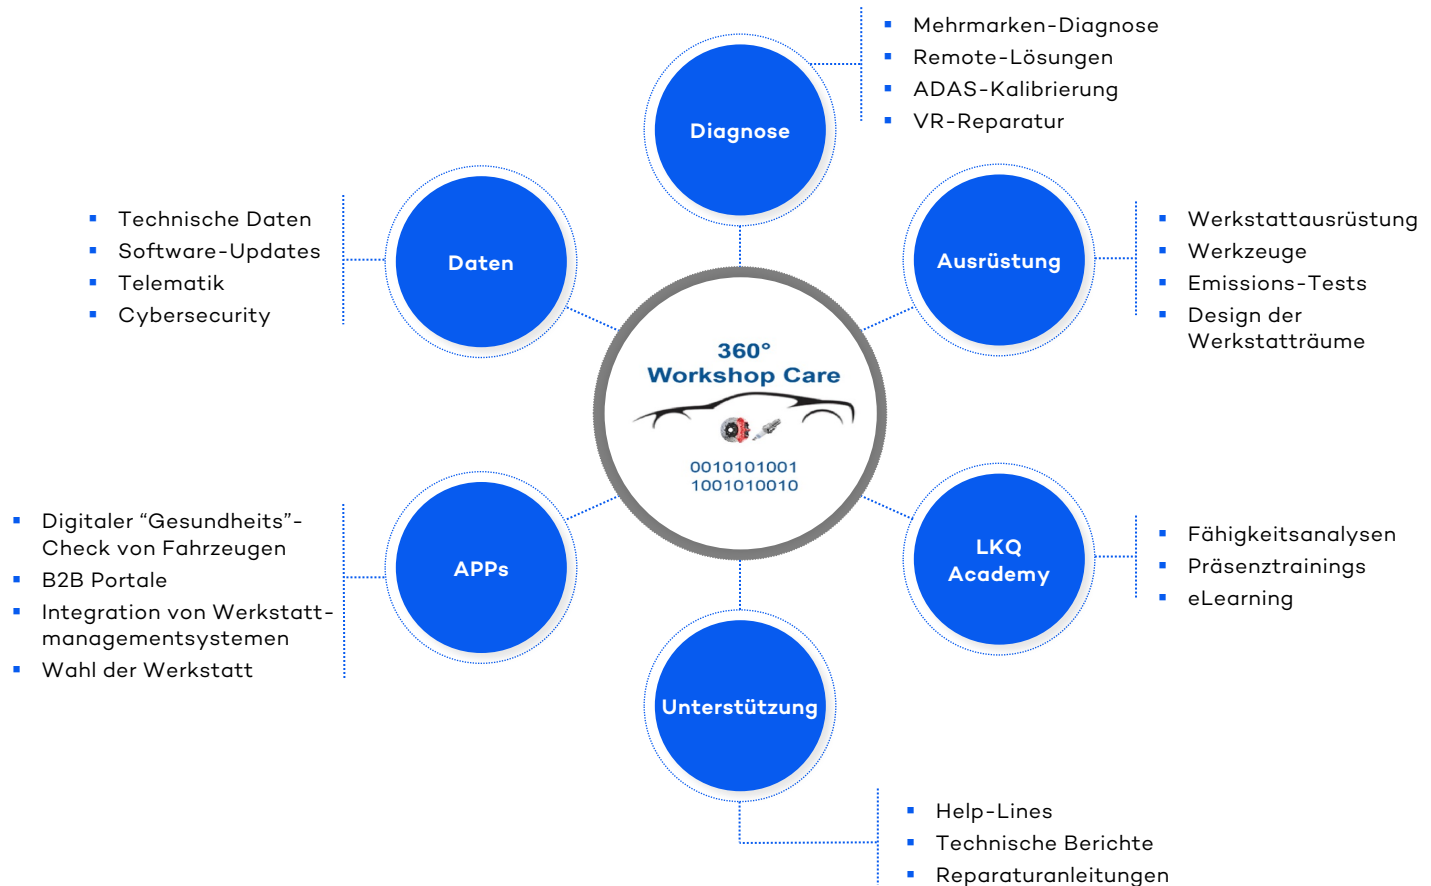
Diagnose

- Mehrmarken-Diagnose
- Remote-Lösungen
- ADAS-Kalibrierung
- VR-Reparatur

- Technische Daten
- Software-Updates
- Telematik
- Cybersecurity

Daten

Ausrüstung

- Werkstattausrüstung
- Werkzeuge
- Emissions-Tests
- Design der Werkstatträume

360°
Workshop Care

0010101001
1001010010

- Digitaler “Gesundheits”-Check von Fahrzeugen
- B2B Portale
- Integration von Werkstattmanagementsystemen
- Wahl der Werkstatt

APPs

LKQ Academy

- Fähigkeitsanalysen
- Präsenztrainings
- eLearning

Unterstützung

- Help-Lines
- Technische Berichte
- Reparaturanleitungen